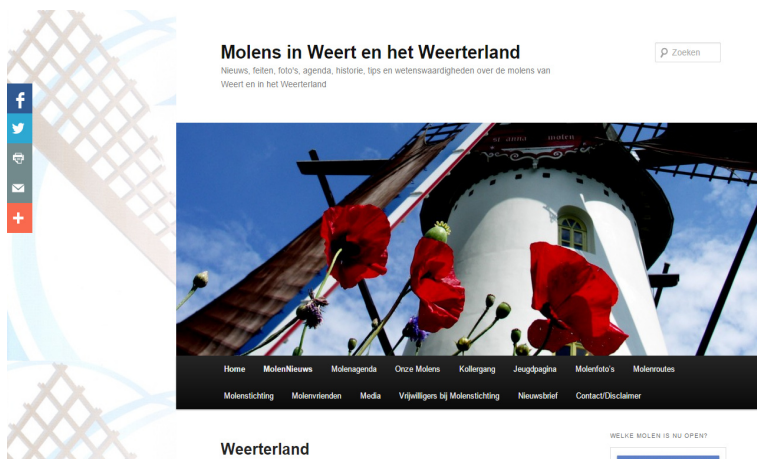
Molens in Weert en het Weerterland

Nieuws, feiten, foto's, agenda, historie, tips en wetenswaardigheden over de molens van Weert en in het Weerterland

Zoeken

st anna molen

Home MolenNieuws Molenagenda Onze Molens Kollergang Jeugdpagina Molenfoto's Molenroutes Molenstichting Molenvrienden Media Vrijwilligers bij Molenstichting Nieuwsbrief Contact/Disclaimer

Weerterland

WELKE MOLEN IS NU OPEN?